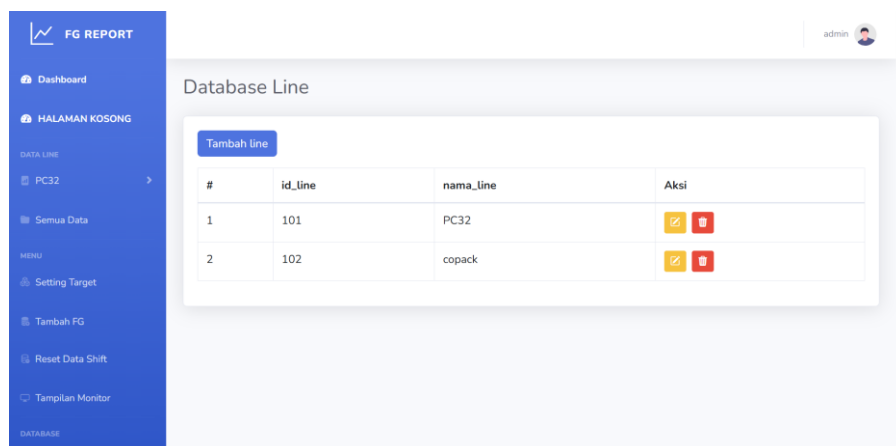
FG REPORT

Dashboard

HALAMAN KOSONG

DATA LINE

PC32

Semua Data

MENU

Setting Target

Tambah FG

Reset Data Shift

Tampilan Monitor

DATABASE

admin

Database Line

Tambah line

| # | id_line | nama_line | Aksi |
|---|---|---|---|
| 1 | 101 | PC32 | |
| 2 | 102 | copack | |